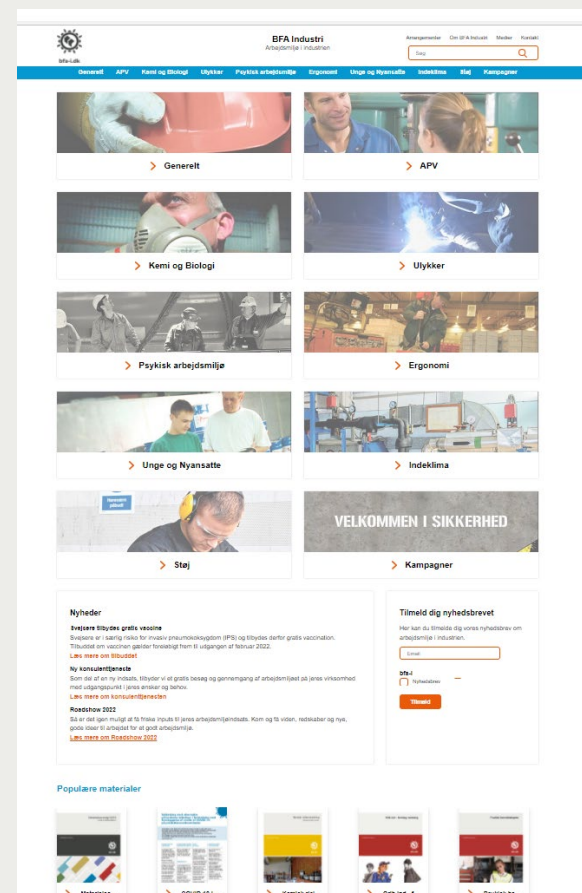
bfa-i.dk

BFA Industri
Arbejdsmiljø i industrien

Arrangementer Om BFA Industri Medier Kontakt

Søg

Generelt APV Kemi og Biologi Ulykker Psykisk arbejdsmiljø Ergonomi Unge og Nyansatte Indeklima Støj Kampagner

Generelt

APV

Kemi og Biologi

Ulykker

Psykisk arbejdsmiljø

Ergonomi

Unge og Nyansatte

Indeklima

Støj

VELKOMMEN I SIKKERHED

Kampagner

Nyheder

Svejsere tilbydes gratis vaccine
Svejsere er i særlig risiko for invasiv pneumokoksygdom (IPS) og tilbydes derfor gratis vaccination. Tilbuddet om vaccinen gælder foreløbigt frem til udgangen af februar 2022.
Læs mere om tilbuddet

Ny konsulentsjeneste
Som del af en ny indsats, tilbyder vi et gratis besøg og gennemgang af arbejdsmiljøet på jeres virksomhed med udgangspunkt i jeres ønsker og behov.
Læs mere om konsulentjenesten

Roadshow 2022
Så er det igen muligt at få friske inputs til jeres arbejdsmiljøindsats. Kom og få viden, redskaber og nye, gode ideer til arbejdet for et godt arbejdsmiljø.
Læs mere om Roadshow 2022

Tilmeld dig nyhedsbrevet
Her kan du tilmelde dig vores nyhedsbrev om arbejdsmiljø i industrien.

Email

bfa-i
Nyhedsbrev

Tilmeld

Populære materialer

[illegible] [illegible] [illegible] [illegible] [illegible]